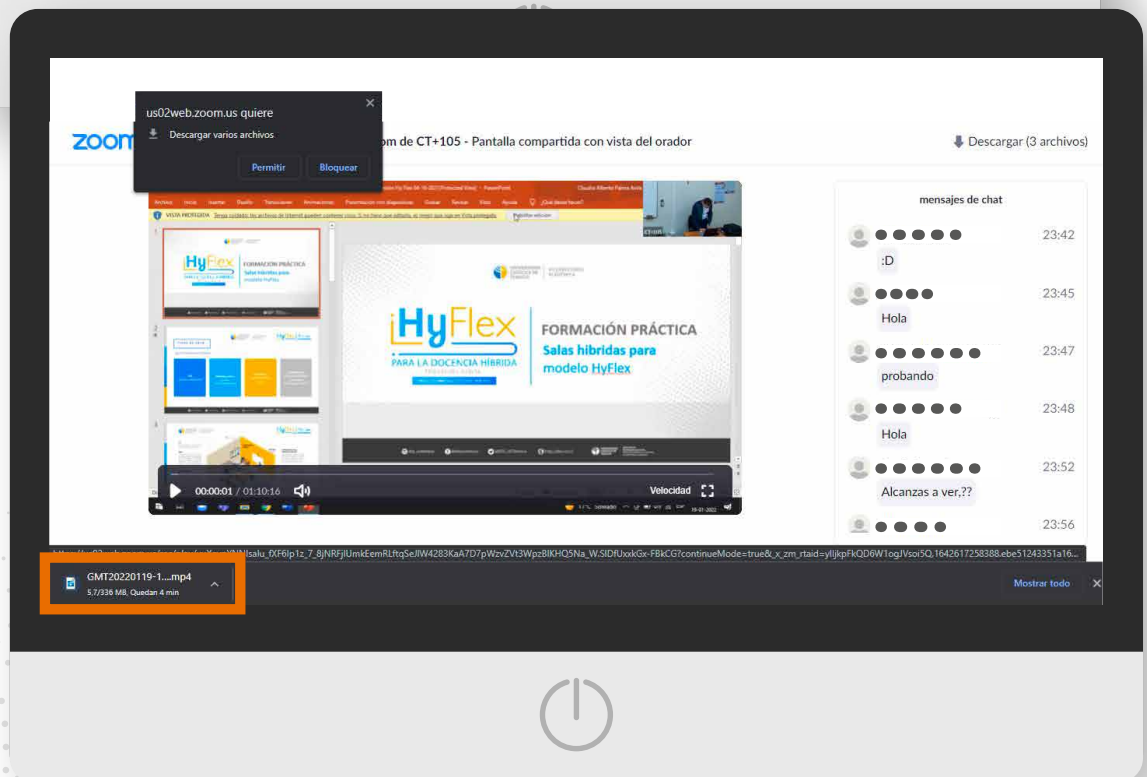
us02web.zoom.us quiere

Descargar varios archivos

Permitir Bloquear

zoom

om de CT+105 - Pantalla compartida con vista del orador

Descargar (3 archivos)

HyFlex
PARA LA DOCENCIA HÍBRIDA

FORMACIÓN PRÁCTICA
Salas hibridas para modelo HyFlex

00:00:01 / 01:10:16

Velocidad

mensajes de chat

23:42
:D

23:45
Hola

23:47
probando

23:48
Hola

23:52
Alcanzas a ver,??

23:56

GMT20220119-1....mp4
5,7/336 MB, Quedan 4 min

Mostrar todo